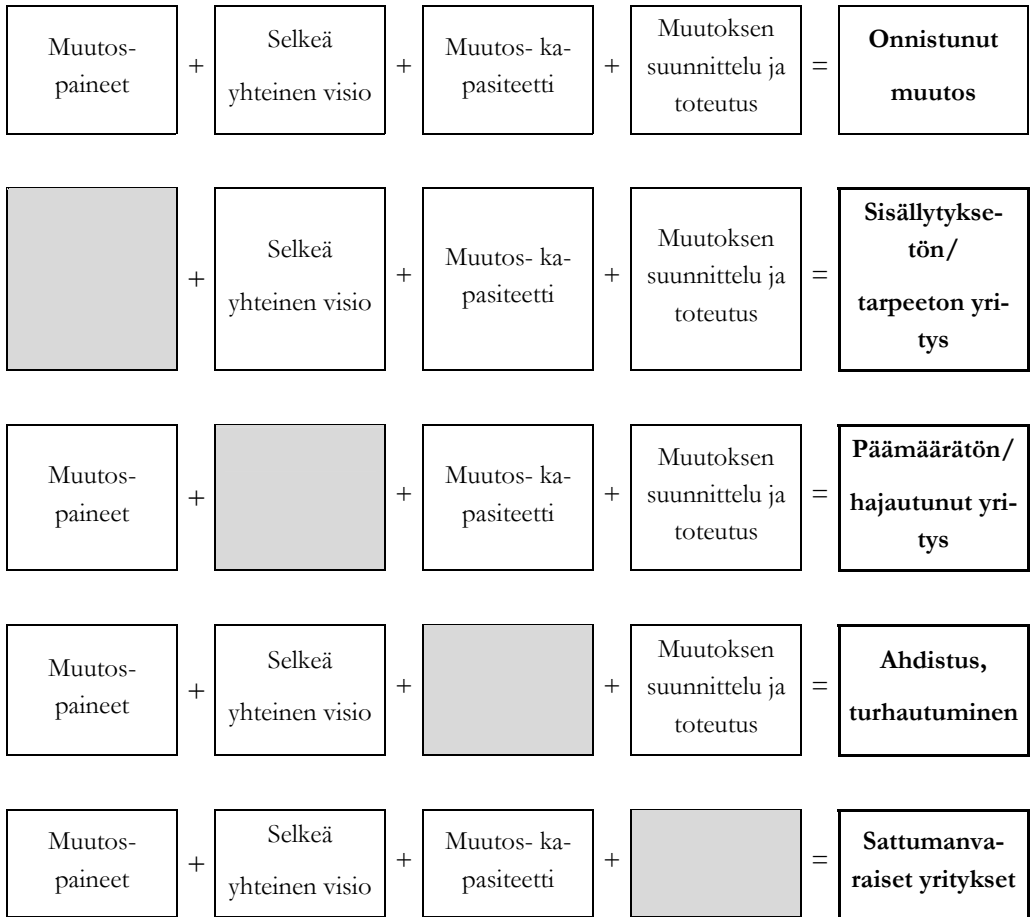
Muutospaineet + Selkeä yhteinen visio + Muutos- kapasiteetti + Muutoksen suunnittelu ja toteutus = **Onnistunut muutos**

+ Selkeä yhteinen visio + Muutos- kapasiteetti + Muutoksen suunnittelu ja toteutus = **Sisällytyksetön/ tarpeeton yritys**

Muutospaineet + + Muutos- kapasiteetti + Muutoksen suunnittelu ja toteutus = **Päämäärätön/ hajautunut yritys**

Muutospaineet + Selkeä yhteinen visio + + Muutoksen suunnittelu ja toteutus = **Ahdistus, turhautuminen**

Muutospaineet + Selkeä yhteinen visio + Muutos- kapasiteetti + = **Sattumanvaraiset yritykset**